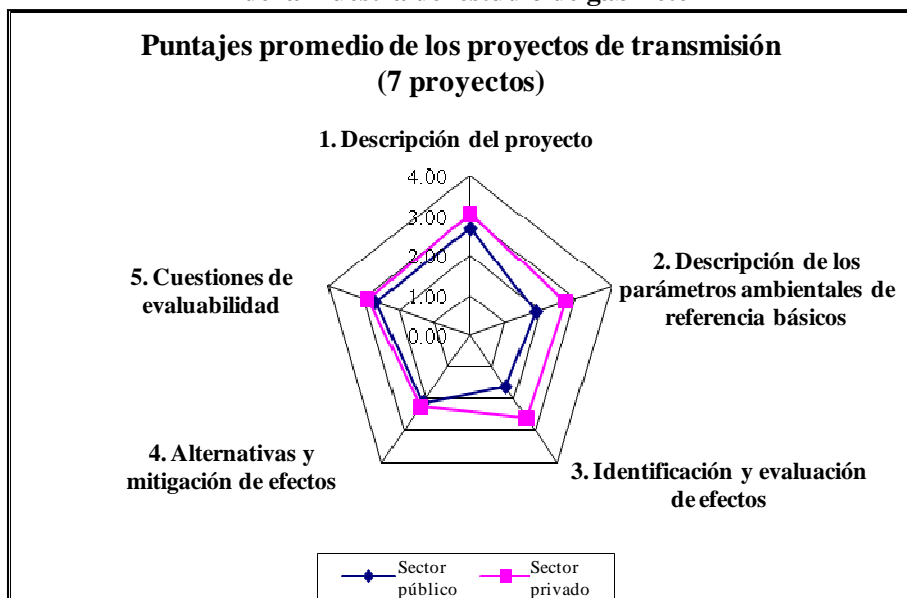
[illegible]

Puntajes promedio de los proyectos de transmisión (7 proyectos)

1. Descripción del proyecto

4.00
3.00
2.00
1.00
0.00

2. Descripción de los parámetros ambientales de referencia básicos

3. Identificación y evaluación de efectos

4. Alternativas y mitigación de efectos

5. Cuestiones de evaluabilidad

Sector público
Sector privado